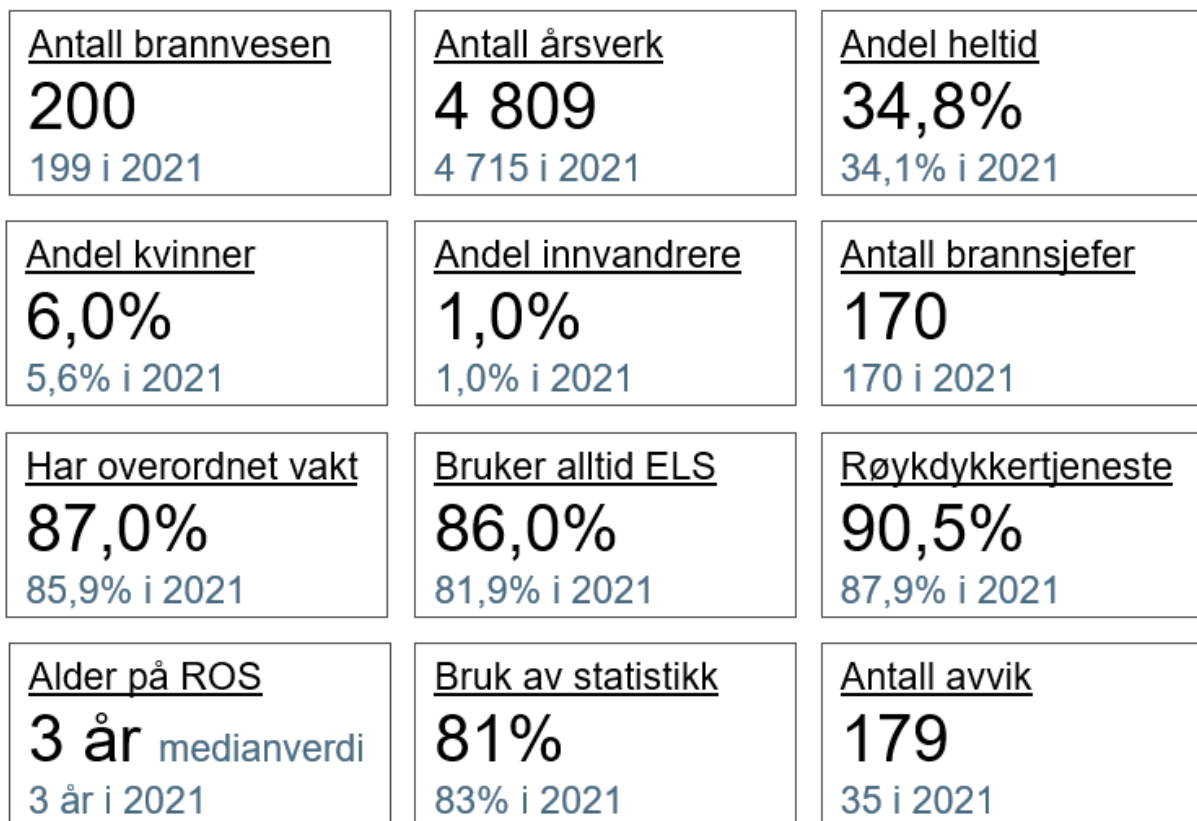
Antall brannvesen
200
199 i 2021

Antall årsverk
4 809
4 715 i 2021

Andel heltid
34,8%
34,1% i 2021

Andel kvinner
6,0%
5,6% i 2021

Andel innvandrere
1,0%
1,0% i 2021

Antall brannsjefer
170
170 i 2021

Har overordnet vakt
87,0%
85,9% i 2021

Bruker alltid ELS
86,0%
81,9% i 2021

Røykdykkertjeneste
90,5%
87,9% i 2021

Alder på ROS
3 år medianverdi
3 år i 2021

Bruk av statistikk
81%
83% i 2021

Antall avvik
179
35 i 2021